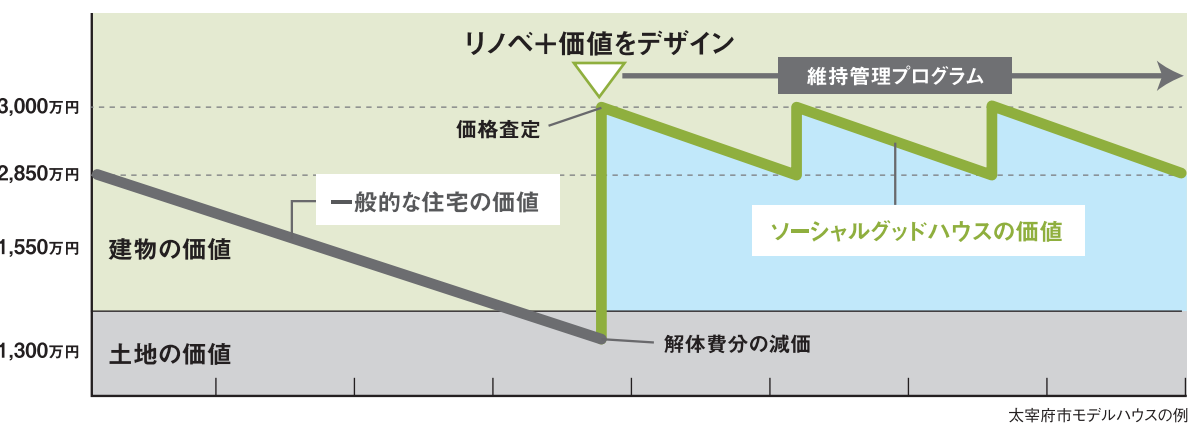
リノベ+価値をデザイン

維持管理プログラム

3,000万円

価格査定

2,850万円

一般的な住宅の価値

ソーシャルグッドハウスの価値

1,550万円

建物の価値

1,300万円

土地の価値

解体費分の減価

太宰府市モデルハウスの例